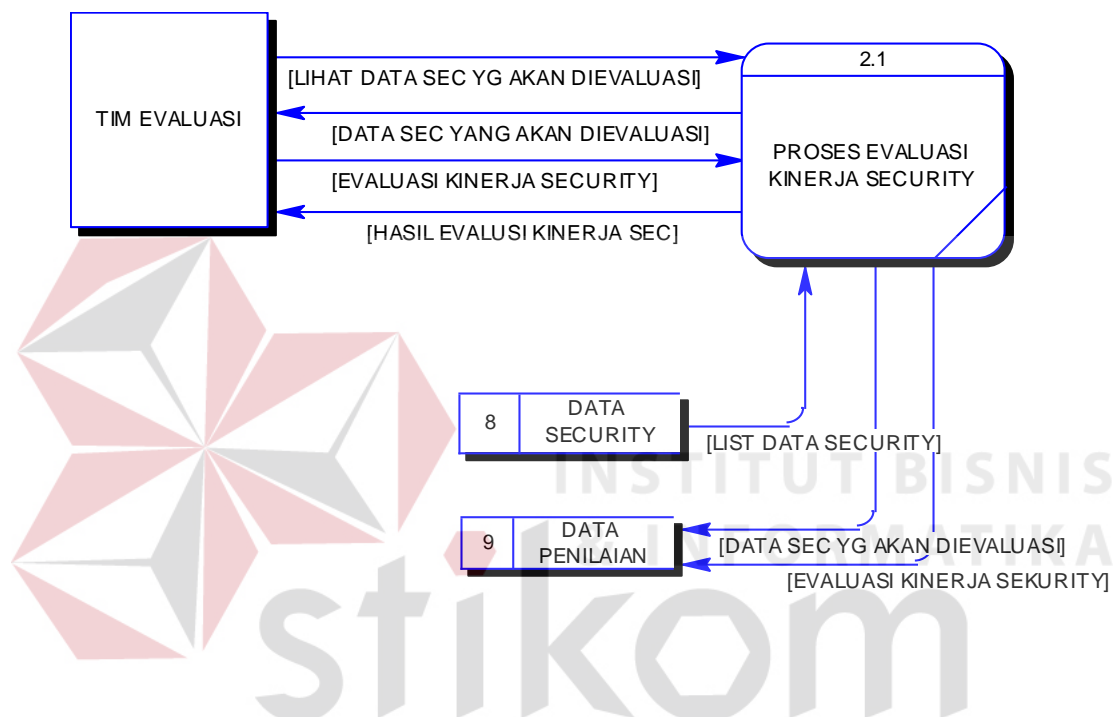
TIM EVALUASI

[LIHAT DATA SEC YG AKAN DIEVALUASI]

[DATA SEC YANG AKAN DIEVALUASI]

[EVALUASI KINERJA SECURITY]

[HASIL EVALUSI KINERJA SEC]

2.1

PROSES EVALUASI KINERJA SECURITY

8 DATA SECURITY

[LIST DATA SECURITY]

INSTITUT BISNIS INFORMATIKA

9 DATA PENILAIAN

[DATA SEC YG AKAN DIEVALUASI]

[EVALUASI KINERJA SEKURITY]

stikom